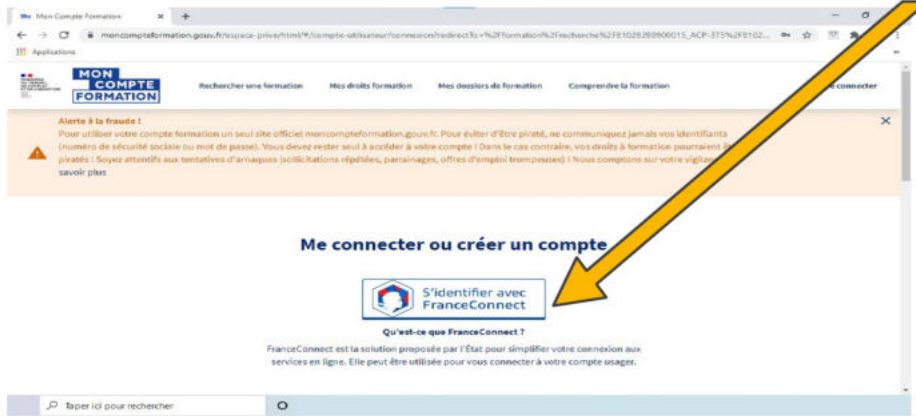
Mon Compte Formation ×

moncompteformation.gouv.fr/espace-prive/html/#/compte-utilisateur/connexion?redirectTo=%2Fformation%2Frecherche%2F81028289900015_ACP-375%2F8102...

Applications

MON COMPTE FORMATION

Rechercher une formation
Mes droits formation
Mes dossiers de formation
Comprendre la formation
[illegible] connecter

Alerte à la fraude !
Pour utiliser votre compte formation un seul site officiel moncompteformation.gouv.fr. Pour éviter d'être piraté, ne communiquez jamais vos identifiants (numéro de sécurité sociale ou mot de passe). Vous devez rester seul à accéder à votre compte ! Dans le cas contraire, vos droits à formation pourraient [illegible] piratés ! Soyez attentifs aux tentatives d'arnaques (sollicitations répétées, parrainages, offres d'emploi trompeuses) ! Nous comptons sur votre vigilan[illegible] savoir plus

Me connecter ou créer un compte

S'identifier avec FranceConnect

Qu'est-ce que FranceConnect ?

FranceConnect est la solution proposée par l'État pour simplifier votre connexion aux services en ligne. Elle peut être utilisée pour vous connecter à votre compte usager.

Taper ici pour rechercher